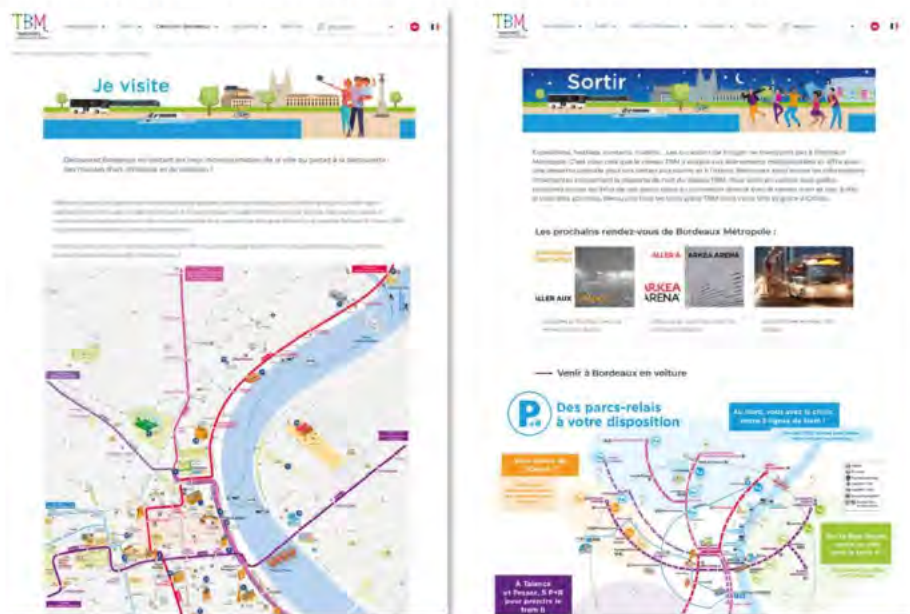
TBM

Je visite

TBM

Sortir

Les prochains rendez-vous de Bordeaux Métropole :

ALLER À

ARKEA ARENA

ARKEA ARENA

ALLER AUX

Venir à Bordeaux en voiture

Des parcs-relais à votre disposition

À Talence et Pessac, 5 P+R pour prendre le tram B